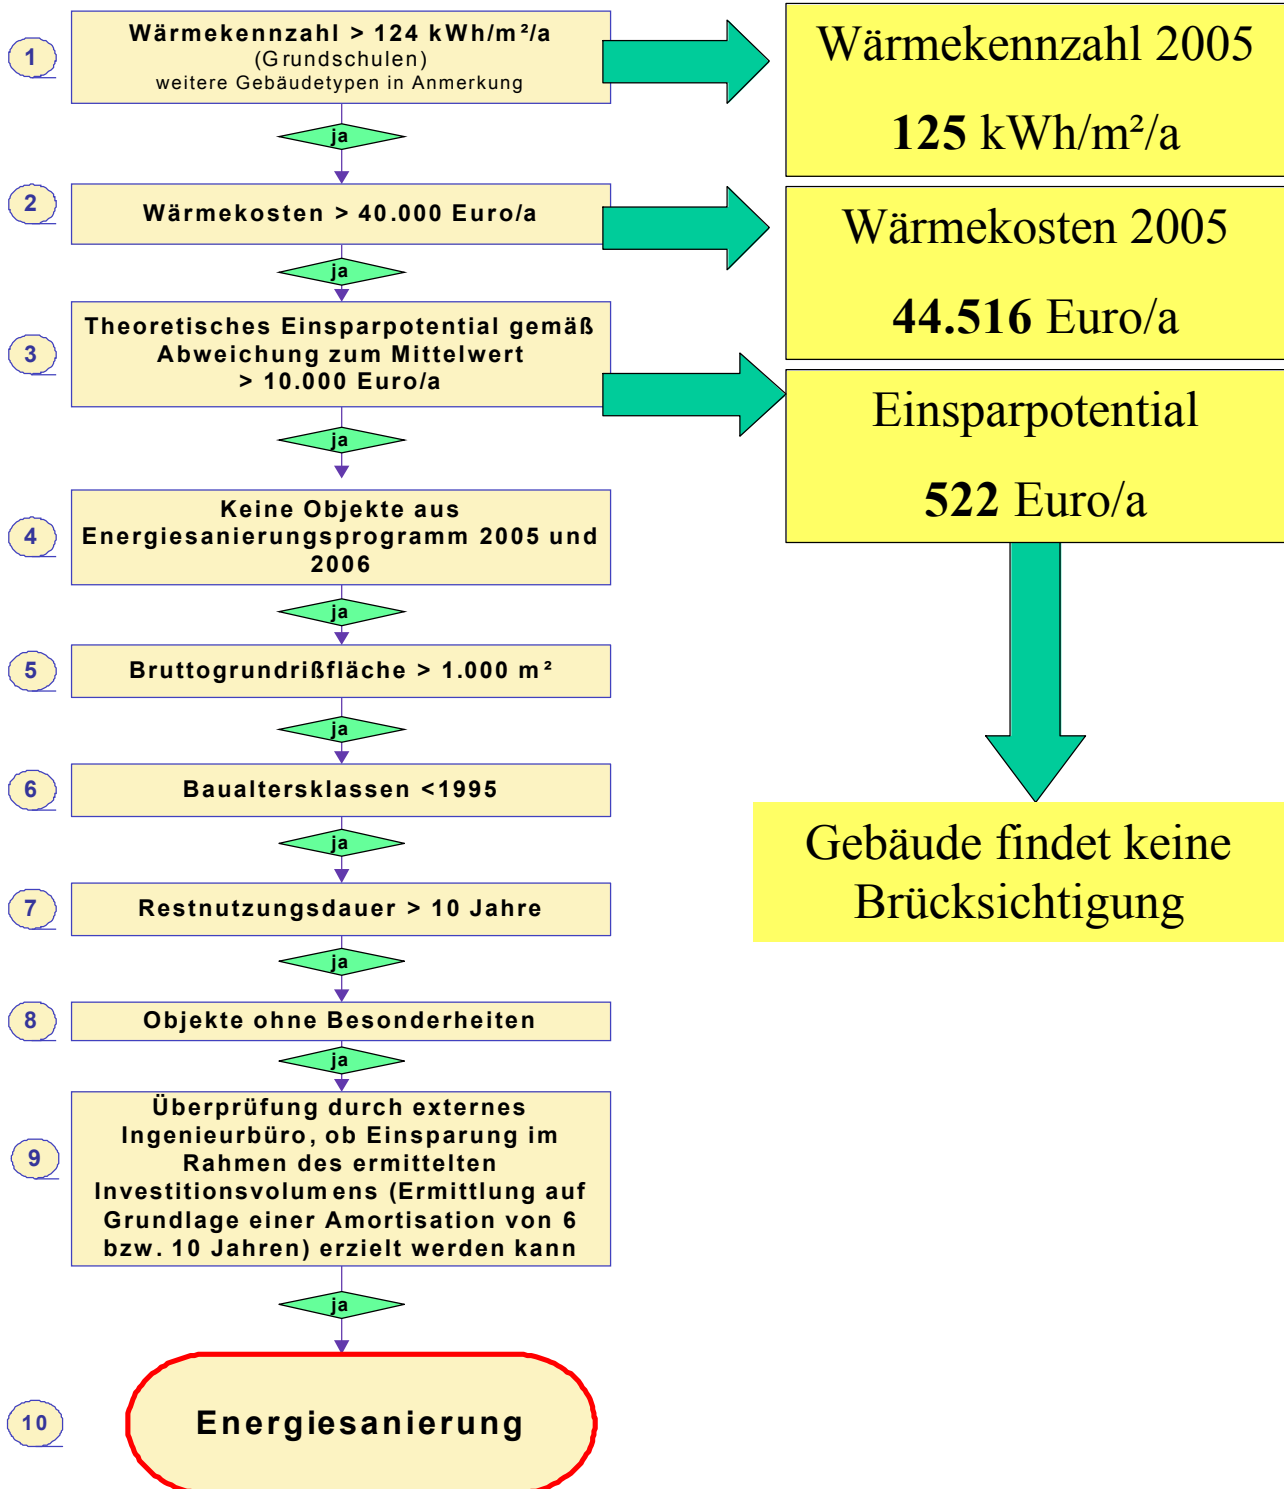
1

Wärmekennzahl > 124 kWh/m²/a
(Grundschulen)
weitere Gebäudetypen in Anmerkung

Wärmekennzahl 2005

**125** kWh/m²/a

ja

2

Wärmekosten > 40.000 Euro/a

Wärmekosten 2005

**44.516** Euro/a

ja

3

Theoretisches Einsparpotential gemäß Abweichung zum Mittelwert > 10.000 Euro/a

Einsparpotential

**522** Euro/a

ja

4

Keine Objekte aus Energiesanierungsprogramm 2005 und 2006

ja

5

Bruttogrundrißfläche > 1.000 m²

ja

6

Baualtersklassen <1995

ja

7

Restnutzungsdauer > 10 Jahre

ja

8

Objekte ohne Besonderheiten

ja

9

Überprüfung durch externes Ingenieurbüro, ob Einsparung im Rahmen des ermittelten Investitionsvolumens (Ermittlung auf Grundlage einer Amortisation von 6 bzw. 10 Jahren) erzielt werden kann

ja

10

Energiesanierung

Gebäude findet keine Brücksichtigung